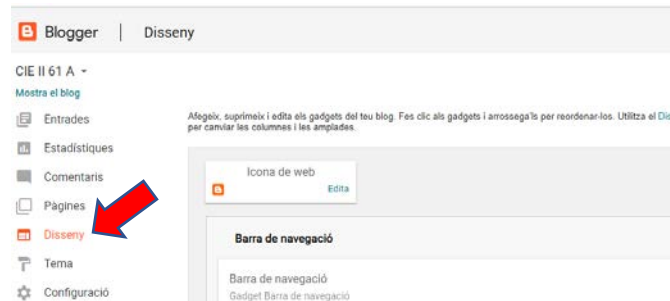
Blogger | Disseny

CIE II 61 A

Mostra el blog

Entrades

Estadístiques

Comentaris

Pàgines

Disseny

Tema

Configuració

Afegeix, suprimeix i edita els gadgets del teu blog. Fes clic als gadgets i arrossega'ls per reordenar-los. Utilitza el Dis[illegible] per canviar les columnes i les amplades.

Icona de web

Edita

Barra de navegació

Barra de navegació

Gadget Barra de navegació